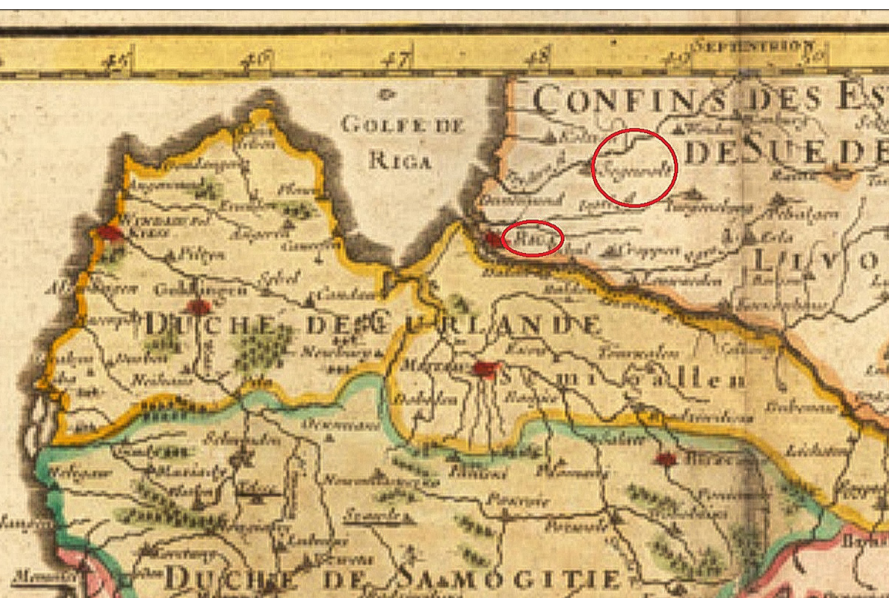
45
46
47
48
49
SEPTENTRION
50

GOLFE DE RIGA

CONFINS DES ES
DE SUEDE

LIVO

Segewolt

Riga

Windaw

DUCHE DE CURLANDE

Semigallen

Goldingen

Mitau

Candaw

Pilten

Bauske

Neubourg

DUCHE DE SAMOGITIE